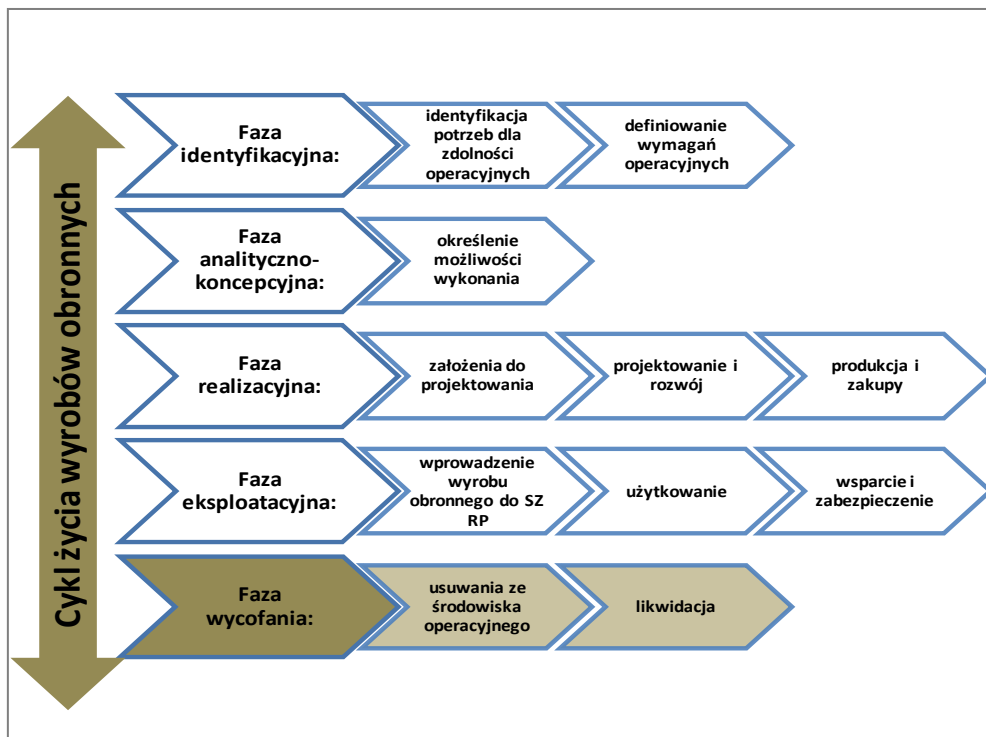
Cykl życia wyrobów obronnych

Faza identyfikacyjna:

identyfikacja potrzeb dla zdolności operacyjnych

definiowanie wymagań operacyjnych

Faza analityczno-koncepcyjna:

określenie możliwości wykonania

Faza realizacyjna:

założenia do projektowania

projektowanie i rozwój

produkcja i zakupy

Faza eksploatacyjna:

wprowadzenie wyrobu obronnego do SZ RP

użytkowanie

wsparcie i zabezpieczenie

Faza wycofania:

usuwania ze środowiska operacyjnego

likwidacja